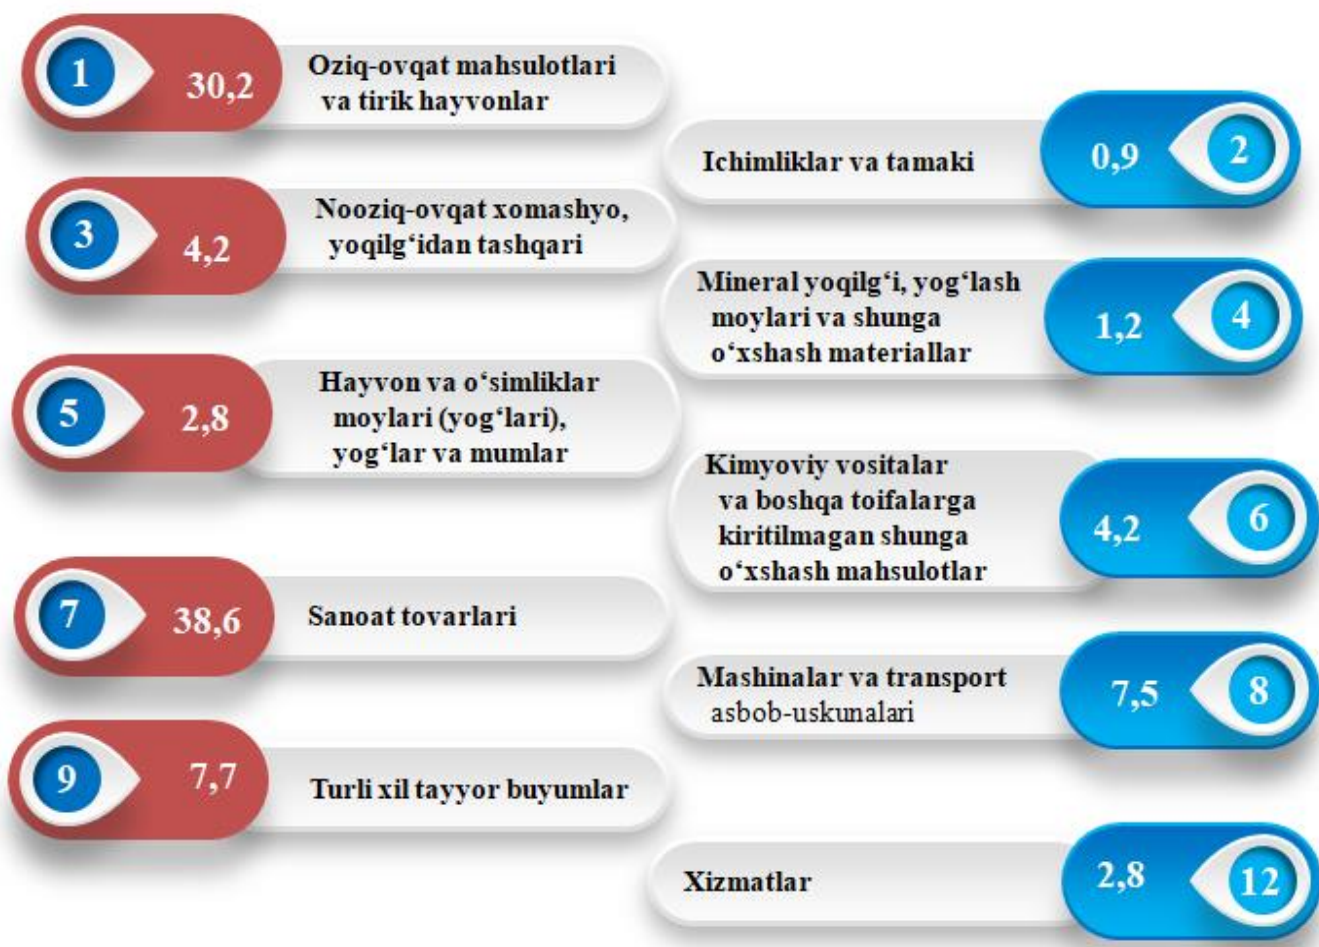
1 30,2 Oziq-ovqat mahsulotlari va tirik hayvonlar

Ichimliklar va tamaki 0,9 2

3 4,2 Nooziq-ovqat xomashyo, yoqilg‘idan tashqari

Mineral yoqilg‘i, yog‘lash moylari va shunga o‘xshash materiallar 1,2 4

5 2,8 Hayvon va o‘simliklar moylari (yog‘lari), yog‘lar va mumlar

Kimyoviy vositalar va boshqa toifalarga kiritilmagan shunga o‘xshash mahsulotlar 4,2 6

7 38,6 Sanoat tovarlari

Mashinalar va transport asbob-uskunalari 7,5 8

9 7,7 Turli xil tayyor buyumlar

Xizmatlar 2,8 12